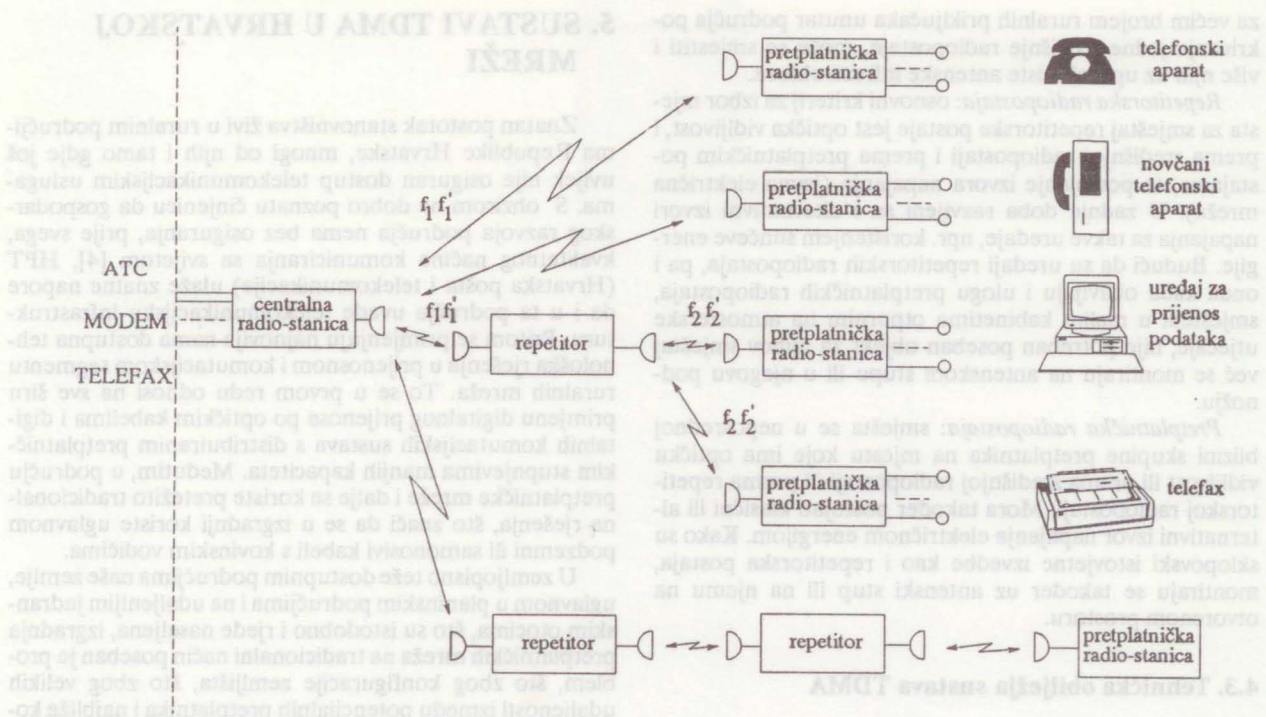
ATC

MODEM

TELEFAX

centralna radio-stanica

repetitor

$f_1\ f_1'$

$f_2\ f_2'$

$f_2\ f_2'$

pretplatnička radio-stanica

pretplatnička radio-stanica

pretplatnička radio-stanica

pretplatnička radio-stanica

telefonski aparat

novčani telefonski aparat

uređaj za prijenos podataka

telefax

repetitor

repetitor

pretplatnička radio-stanica